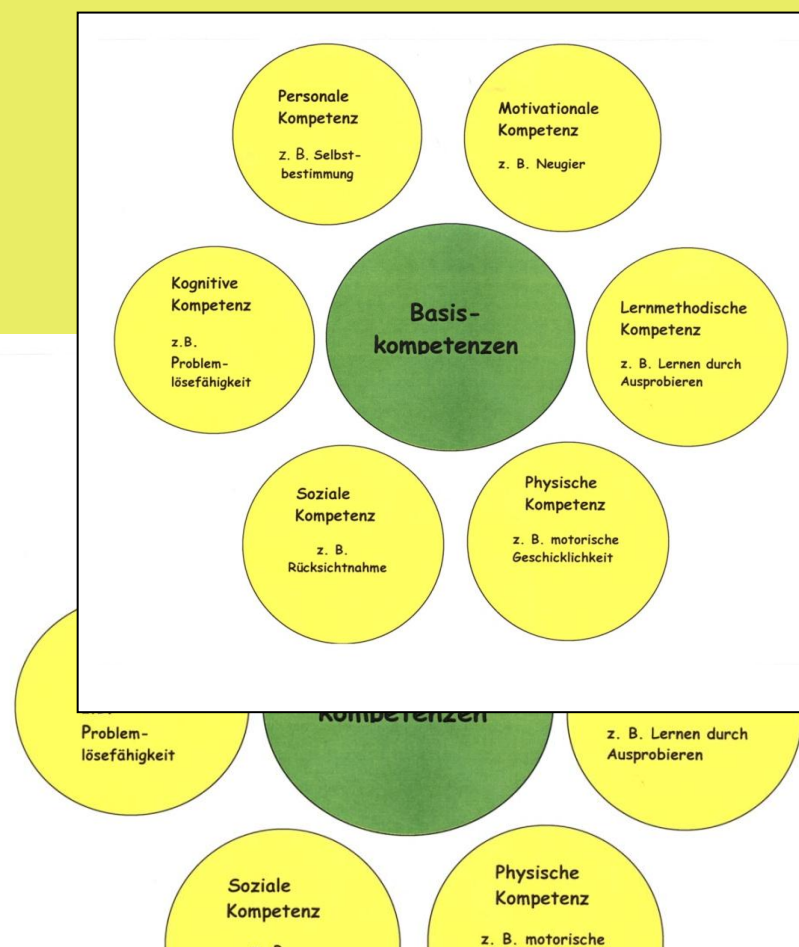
Personale Kompetenz

z. B. Selbstbestimmung

Motivationale Kompetenz

z. B. Neugier

Kognitive Kompetenz

z.B. Problemlösefähigkeit

Basiskompetenzen

Lernmethodische Kompetenz

z. B. Lernen durch Ausprobieren

Soziale Kompetenz

z. B. Rücksichtnahme

Physische Kompetenz

z. B. motorische Geschicklichkeit

Problemlösefähigkeit

kompetenzen

z. B. Lernen durch Ausprobieren

Soziale Kompetenz

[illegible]

Physische Kompetenz

z. B. motorische